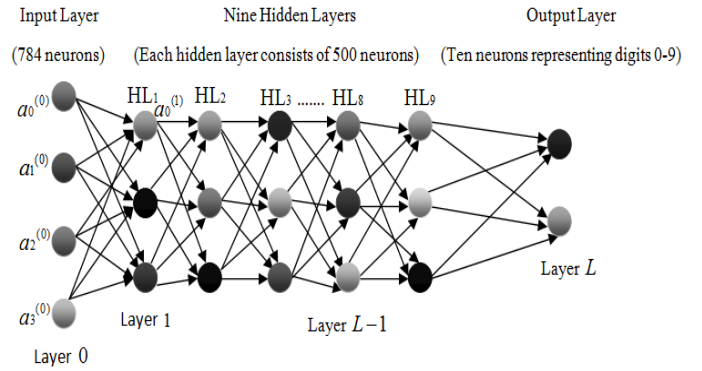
Input Layer

(784 neurons)

Nine Hidden Layers

(Each hidden layer consists of 500 neurons)

Output Layer

(Ten neurons representing digits 0-9)

$a_0^{(0)}$

$a_1^{(0)}$

$a_2^{(0)}$

$a_3^{(0)}$

HL$_1$ $a_0^{(1)}$ HL$_2$ HL$_3$ ....... HL$_8$ HL$_9$

Layer 1

Layer $L-1$

Layer $L$

Layer 0